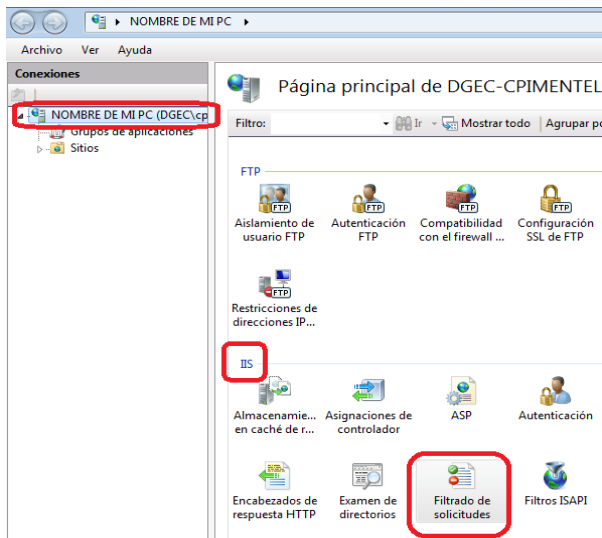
▸ NOMBRE DE MI PC ▸

Archivo Ver Ayuda

Conexiones

NOMBRE DE MI PC (DGEC\cp

Grupos de aplicaciones

Sitios

Página principal de DGEC-CPIMENTEL

Filtro: Ir Mostrar todo Agrupar po

FTP

FTP

Aislamiento de usuario FTP

FTP

Autenticación FTP

FTP

Compatibilidad con el firewall ...

FTP

Configuración SSL de FTP

FTP

Restricciones de direcciones IP...

IIS

Almacenamie... en caché de r...

Asignaciones de controlador

ASP

Autenticación

Encabezados de respuesta HTTP

Examen de directorios

Filtrado de solicitudes

Filtros ISAPI